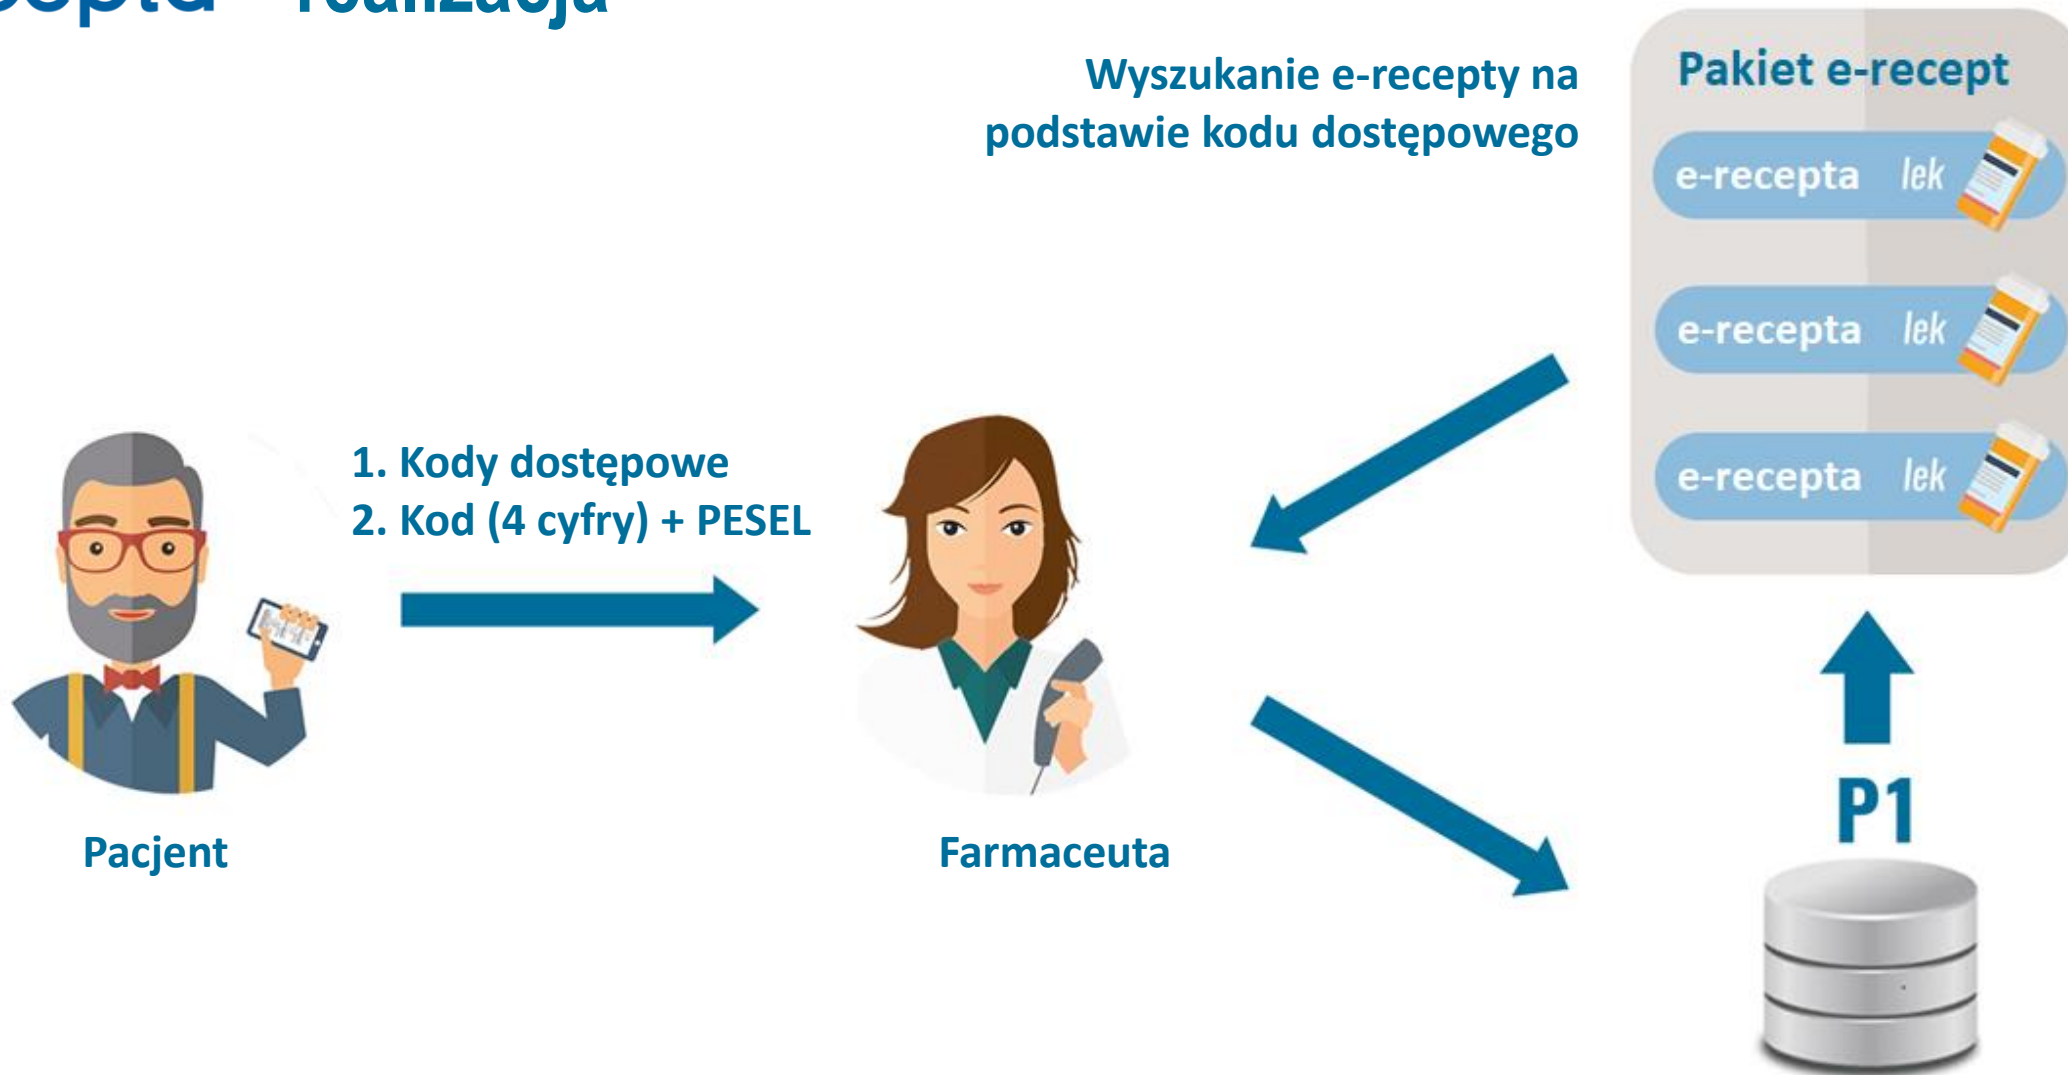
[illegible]epta – realizacja

Wyszukanie e-recepty na podstawie kodu dostępowego

Pakiet e-recept

e-recepta lek

e-recepta lek

e-recepta lek

1. Kody dostępowe
2. Kod (4 cyfry) + PESEL

Pacjent

Farmaceuta

P1